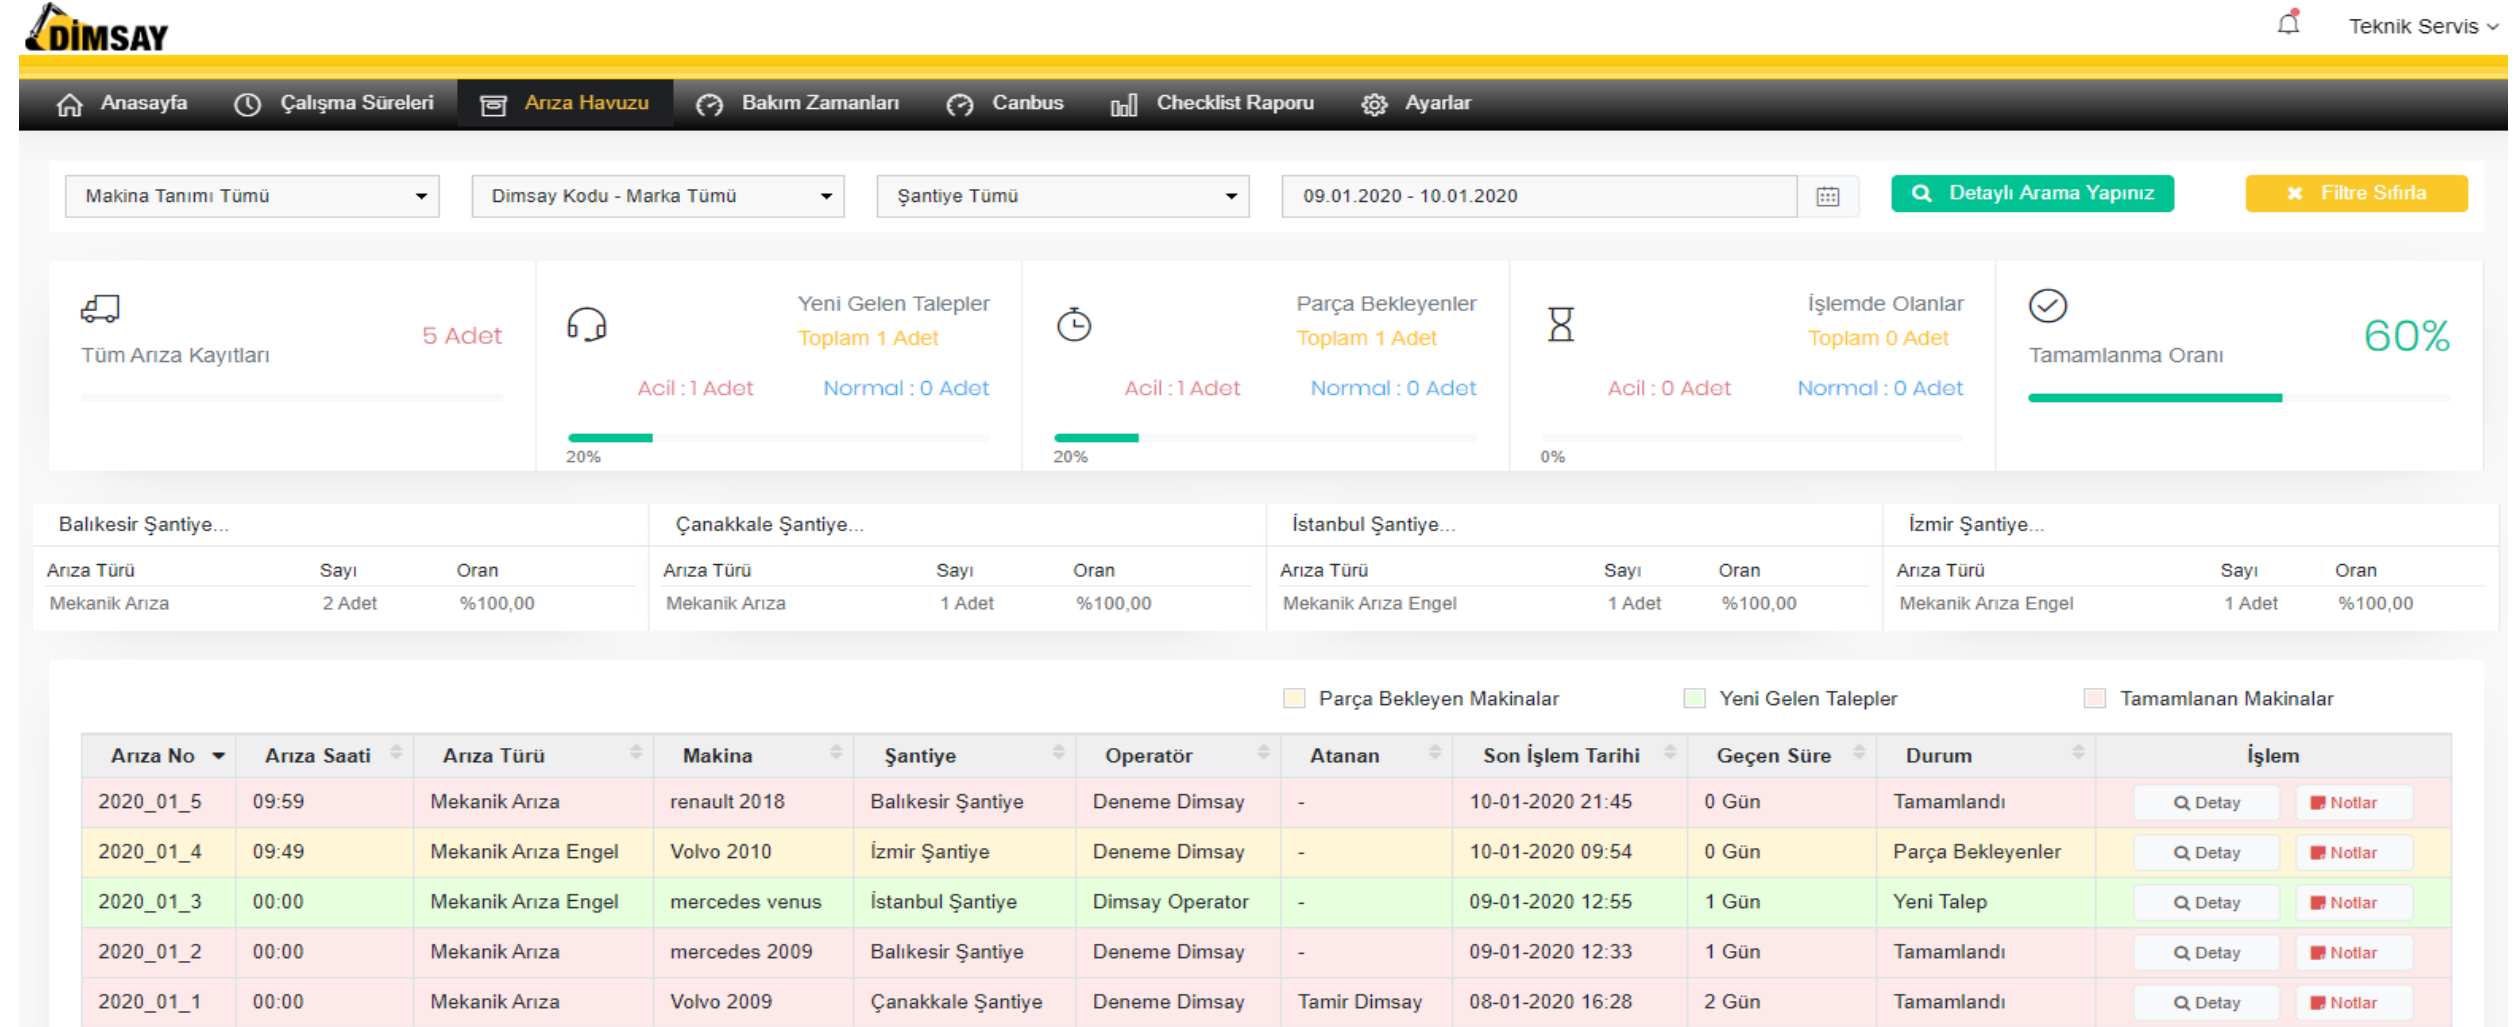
DIMSAY

Teknik Servis

Anasayfa Çalışma Süreleri Arıza Havuzu Bakım Zamanları Canbus Checklist Raporu Ayarlar

Makina Tanımı Tümü
Dimsay Kodu - Marka Tümü
Şantiye Tümü
09.01.2020 - 10.01.2020
Detaylı Arama Yapınız
Filtre Sıfırla

Tüm Arıza Kayıtları
5 Adet

Yeni Gelen Talepler
Toplam 1 Adet
Acil : 1 Adet
Normal : 0 Adet
20%

Parça Bekleyenler
Toplam 1 Adet
Acil : 1 Adet
Normal : 0 Adet
20%

İşlemde Olanlar
Toplam 0 Adet
Acil : 0 Adet
Normal : 0 Adet
0%

Tamamlanma Oranı
60%

Balıkesir Şantiye...

| Arıza Türü | Sayı | Oran |
|---|---|---|
| Mekanik Arıza | 2 Adet | %100,00 |

Çanakkale Şantiye...

| Arıza Türü | Sayı | Oran |
|---|---|---|
| Mekanik Arıza | 1 Adet | %100,00 |

İstanbul Şantiye...

| Arıza Türü | Sayı | Oran |
|---|---|---|
| Mekanik Arıza Engel | 1 Adet | %100,00 |

İzmir Şantiye...

| Arıza Türü | Sayı | Oran |
|---|---|---|
| Mekanik Arıza Engel | 1 Adet | %100,00 |

Parça Bekleyen Makinalar
Yeni Gelen Talepler
Tamamlanan Makinalar

| Arıza No | Arıza Saati | Arıza Türü | Makina | Şantiye | Operatör | Atanan | Son İşlem Tarihi | Geçen Süre | Durum | İşlem |
|---|---|---|---|---|---|---|---|---|---|---|
| 2020_01_5 | 09:59 | Mekanik Arıza | renault 2018 | Balıkesir Şantiye | Deneme Dimsay | - | 10-01-2020 21:45 | 0 Gün | Tamamlandı | Detay Notlar |
| 2020_01_4 | 09:49 | Mekanik Arıza Engel | Volvo 2010 | İzmir Şantiye | Deneme Dimsay | - | 10-01-2020 09:54 | 0 Gün | Parça Bekleyenler | Detay Notlar |
| 2020_01_3 | 00:00 | Mekanik Arıza Engel | mercedes venus | İstanbul Şantiye | Dimsay Operator | - | 09-01-2020 12:55 | 1 Gün | Yeni Talep | Detay Notlar |
| 2020_01_2 | 00:00 | Mekanik Arıza | mercedes 2009 | Balıkesir Şantiye | Deneme Dimsay | - | 09-01-2020 12:33 | 1 Gün | Tamamlandı | Detay Notlar |
| 2020_01_1 | 00:00 | Mekanik Arıza | Volvo 2009 | Çanakkale Şantiye | Deneme Dimsay | Tamir Dimsay | 08-01-2020 16:28 | 2 Gün | Tamamlandı | Detay Notlar |